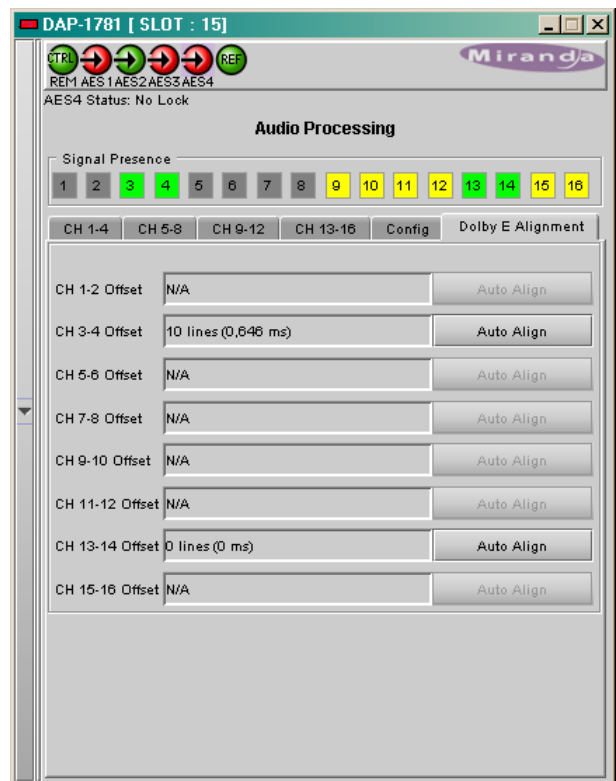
DAP-1781 [ SLOT : 15]

CTRL REF
REM AES1 AES2 AES3 AES4

Miranda

AES4 Status: No Lock

Audio Processing

Signal Presence
1 2 3 4 5 6 7 8 9 10 11 12 13 14 15 16

CH 1-4 | CH 5-8 | CH 9-12 | CH 13-16 | Config | Dolby E Alignment

CH 1-2 Offset N/A Auto Align
CH 3-4 Offset 10 lines (0,646 ms) Auto Align
CH 5-6 Offset N/A Auto Align
CH 7-8 Offset N/A Auto Align
CH 9-10 Offset N/A Auto Align
CH 11-12 Offset N/A Auto Align
CH 13-14 Offset 0 lines (0 ms) Auto Align
CH 15-16 Offset N/A Auto Align